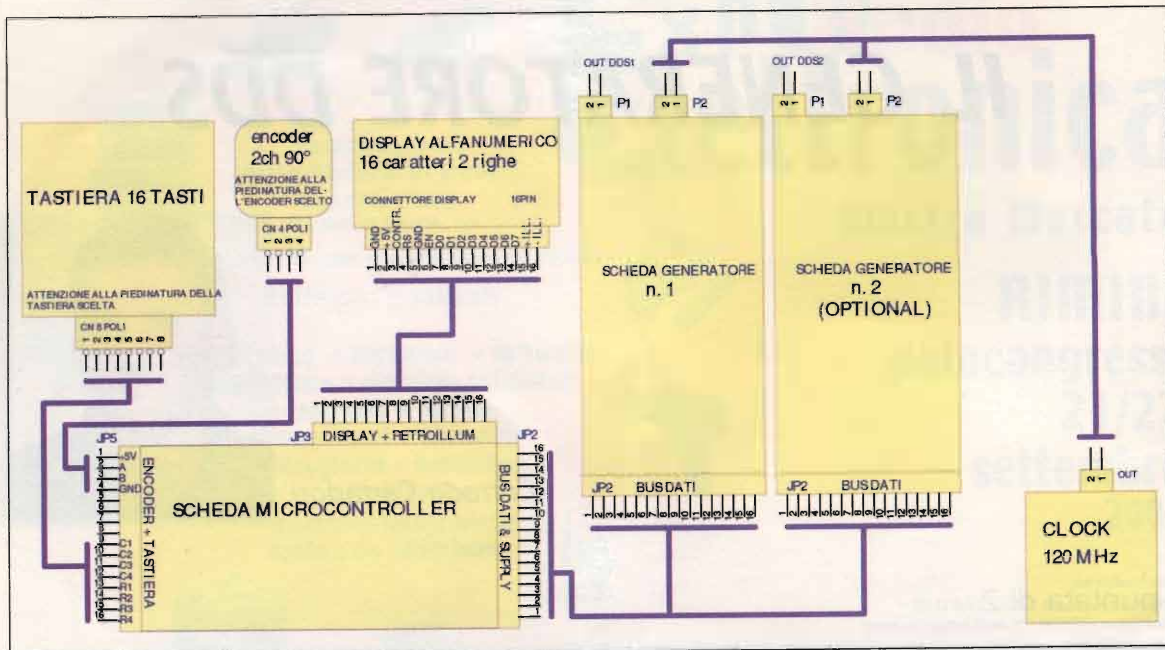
TASTIERA 16 TASTI

ATTENZIONE ALLA PIEDINATURA DELLA TASTIERA SCELTA

CN 8 POLI

1 2 3 4 5 6 7 8

encoder
2ch 90°

ATTENZIONE ALLA PIEDINATURA DEL-L'ENCODER SCELTO

CN 4 POLI

1 2 3 4

DISPLAY ALFANUMERICO
16 caratteri 2 righe

CONNETTORE DISPLAY 16PIN

GND +5V CONTR. RS R/W EN D0 D1 D2 D3 D4 D5 D6 D7 +ILL. -ILL.

1 2 3 4 5 6 7 8 9 10 11 12 13 14 15 16

OUT DDS1

2 1 P1 2 1 P2

SCHEDA GENERATORE
n. 1

JP2 BUSDATI

OUT DDS2

2 1 P1 2 1 P2

SCHEDA GENERATORE
n. 2
(OPTIONAL)

JP2 BUSDATI

2 1 OUT

CLOCK
120 MHz

JP3 DISPLAY + RETROILLUM

1 2 3 4 5 6 7 8 9 10 11 12 13 14 15 16

JP5

+5V A B GND

C1 C2 C3 C4 R1 R2 R3 R4

ENCODER + TASTIERA

SCHEDA MICROCONTROLLER

JP2

BUSDATI & SUPPLY

16 15 14 13 12 11 10 9 8 7 6 5 4 3 2 1